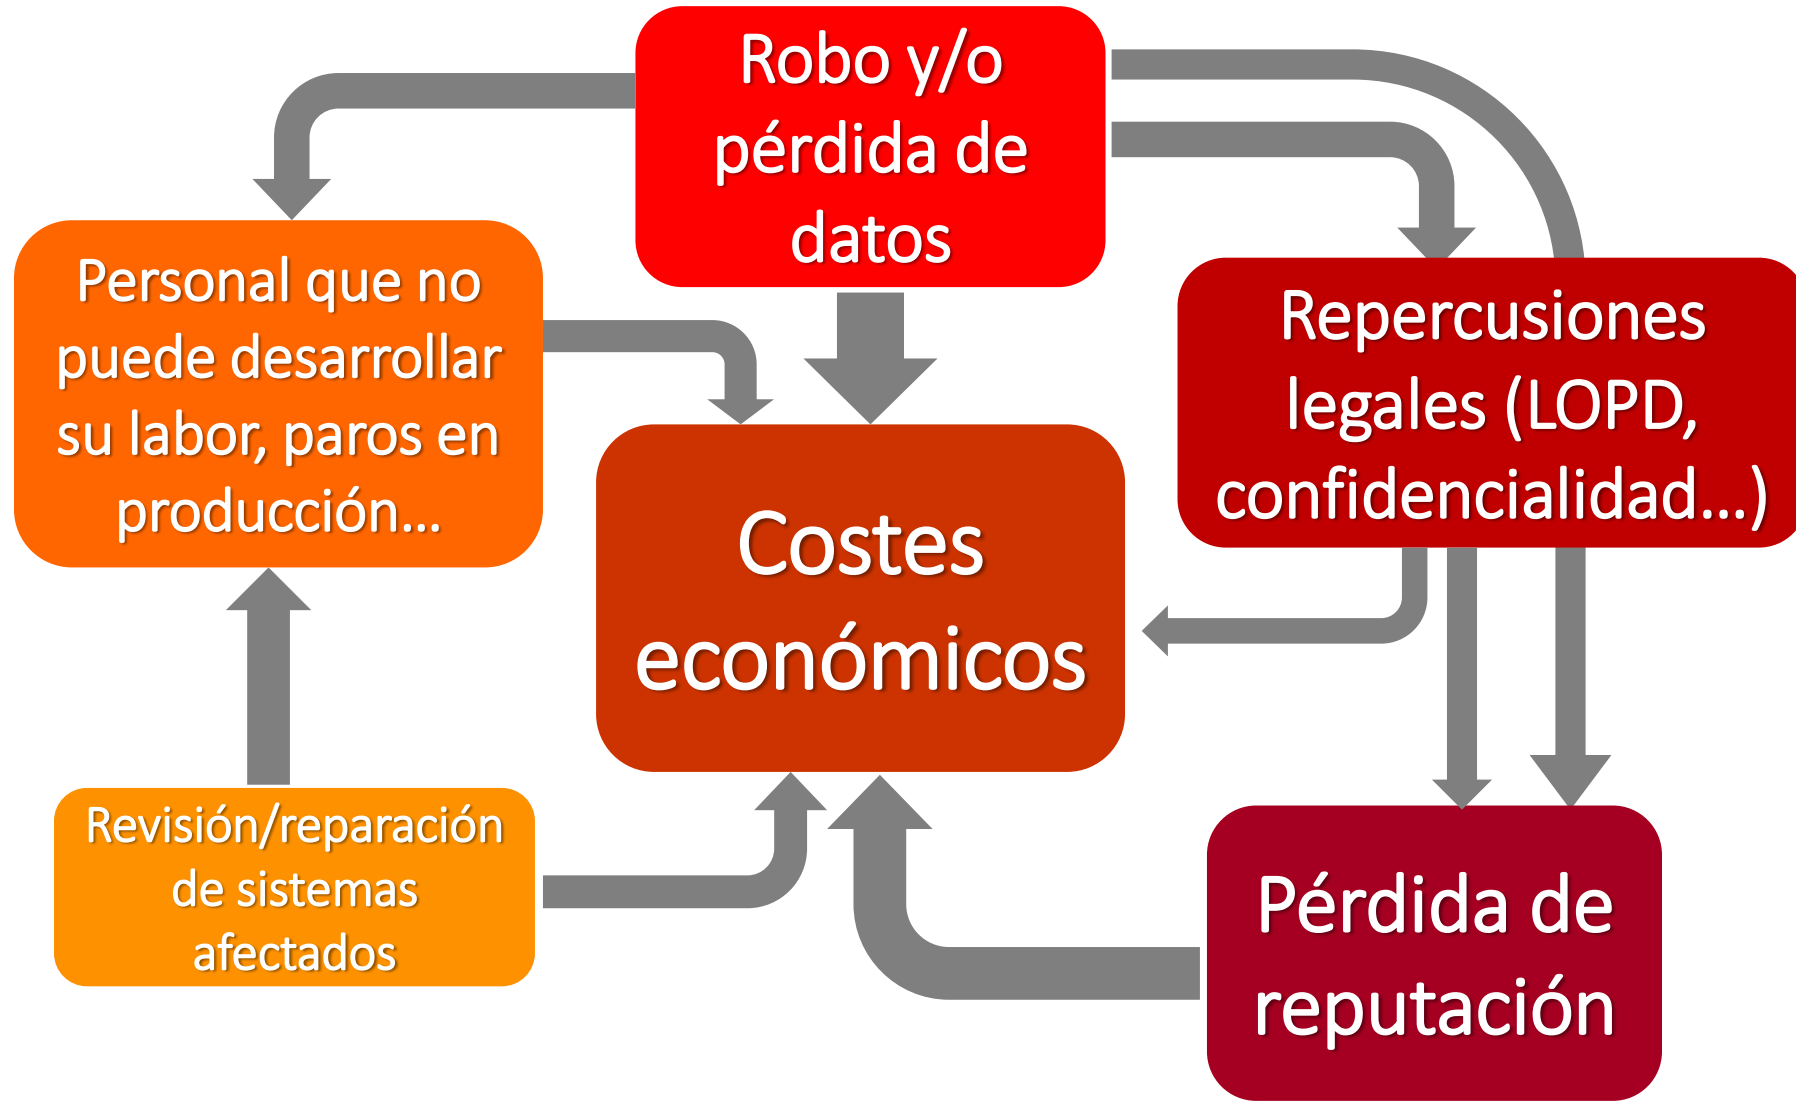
Robo y/o pérdida de datos

Personal que no puede desarrollar su labor, paros en producción...

Costes económicos

Repercusiones legales (LOPD, confidencialidad...)

Revisión/reparación de sistemas afectados

Pérdida de reputación